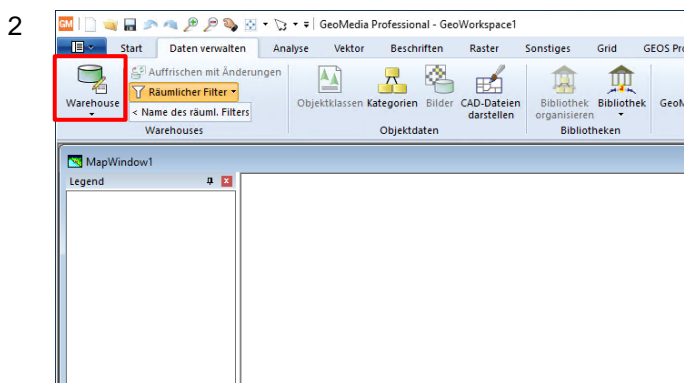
2

GeoMedia Professional - GeoWorkspace1

Start | Daten verwalten | Analyse | Vektor | Beschriften | Raster | Sonstiges | Grid | GEOS Pro

Warehouse
Auffrischen mit Änderungen
Räumlicher Filter
< Name des räuml. Filters
Warehouses

Objektklassen
Kategorien
Bilder
CAD-Dateien darstellen
Objektdaten

Bibliothek organisieren
Bibliothek
Bibliotheken

GeoM

MapWindow1

Legend